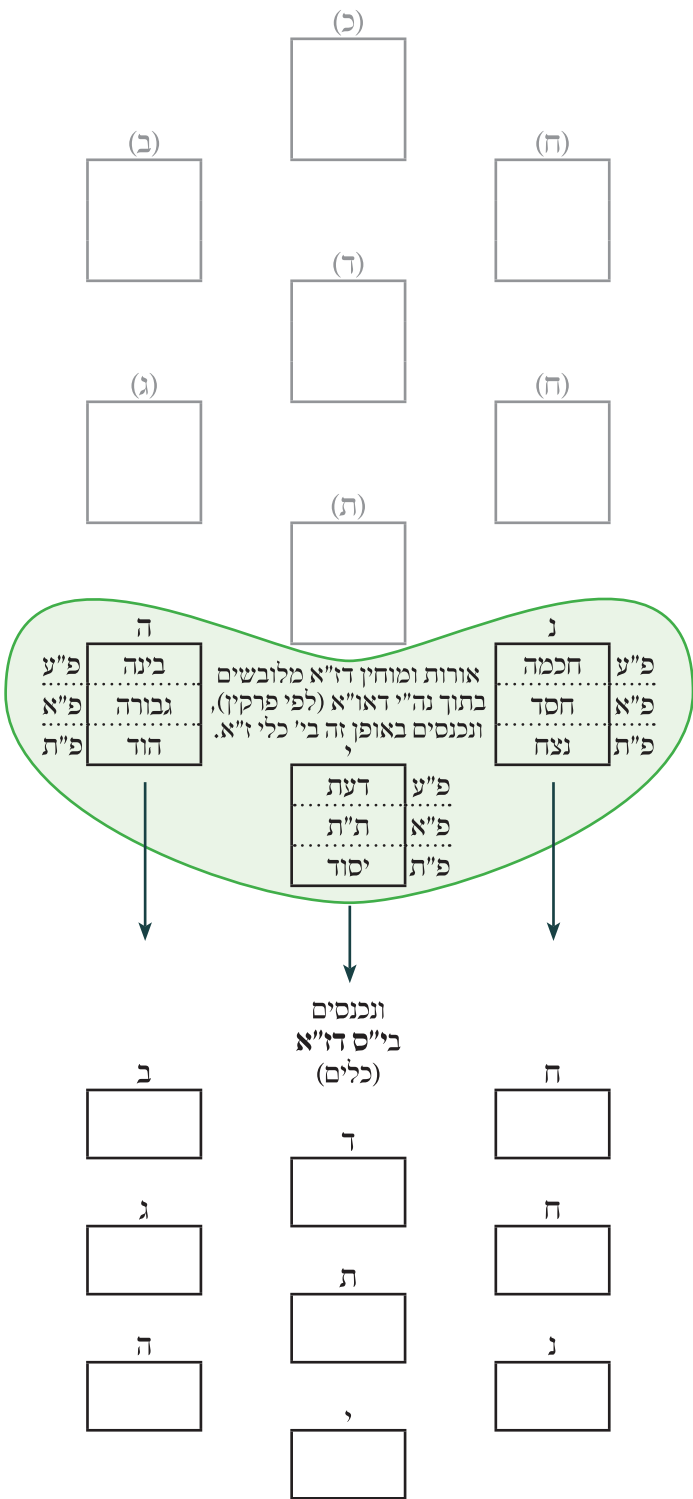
(כ)

(ח)

(ב)

(ד)

(ח)

(ג)

(ת)

נ

ה

פ"ע חכמה
פ"א חסד
פ"ת נצח

אורות ומוחין דז"א מלובשים בתוך נה"י דאו"א (לפי פרקין), ונכנסים באופן זה בי' כלי ז"א.

בינה פ"ע
גבורה פ"א
הוד פ"ת

י

פ"ע דעת
פ"א ת"ת
פ"ת יסוד

ונכנסים
בי"ס דז"א
(כלים)

ח

ב

ד

ח

ג

ת

נ

ה

י